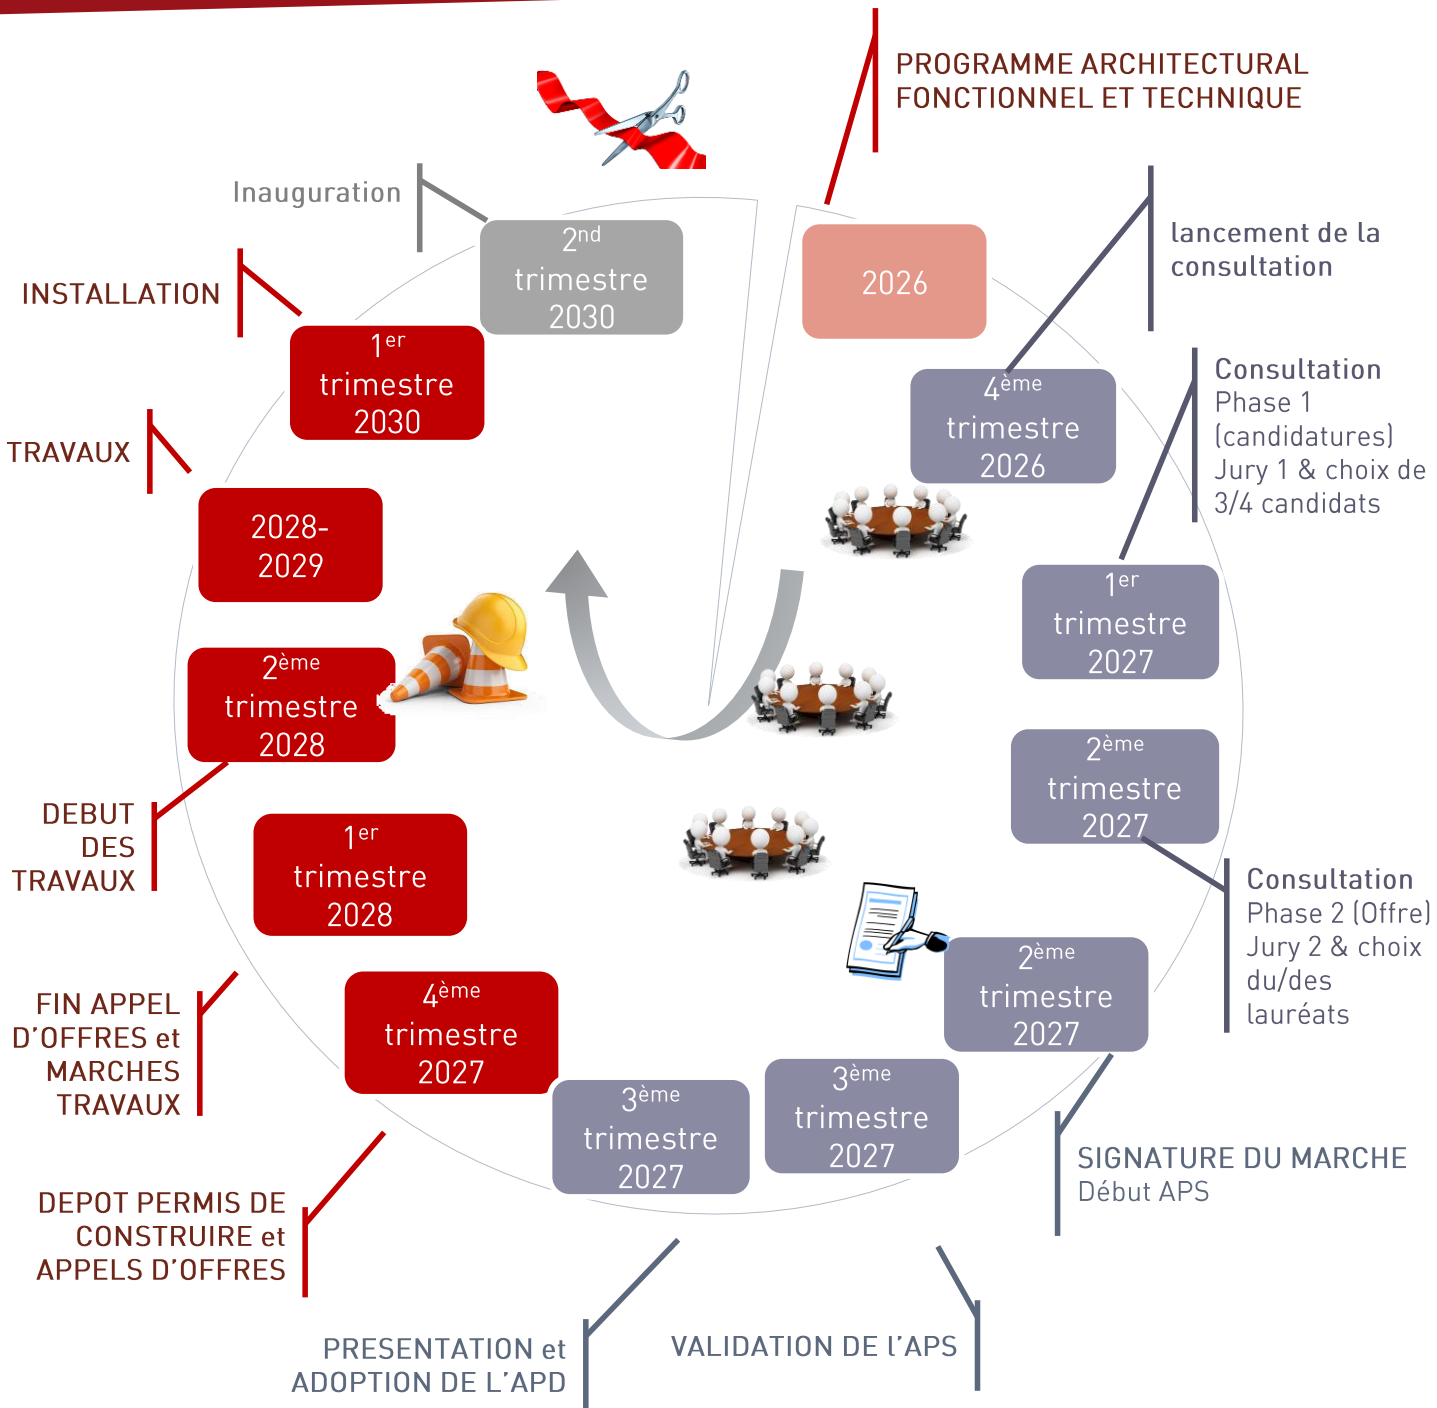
PROGRAMME ARCHITECTURAL FONCTIONNEL ET TECHNIQUE

2026

lancement de la consultation

$4^{ème}$ trimestre 2026

Consultation
Phase 1 (candidatures)
Jury 1 & choix de 3/4 candidats

$1^{er}$ trimestre 2027

$2^{ème}$ trimestre 2027

Consultation
Phase 2 (Offre)
Jury 2 & choix du/des lauréats

$2^{ème}$ trimestre 2027

SIGNATURE DU MARCHE
Début APS

$3^{ème}$ trimestre 2027

VALIDATION DE L'APS

$3^{ème}$ trimestre 2027

PRESENTATION et ADOPTION DE L'APD

DEPOT PERMIS DE CONSTRUIRE et APPELS D'OFFRES

$4^{ème}$ trimestre 2027

FIN APPEL D'OFFRES et MARCHES TRAVAUX

$1^{er}$ trimestre 2028

DEBUT DES TRAVAUX

$2^{ème}$ trimestre 2028

2028-2029

TRAVAUX

$1^{er}$ trimestre 2030

INSTALLATION

$2^{nd}$ trimestre 2030

Inauguration